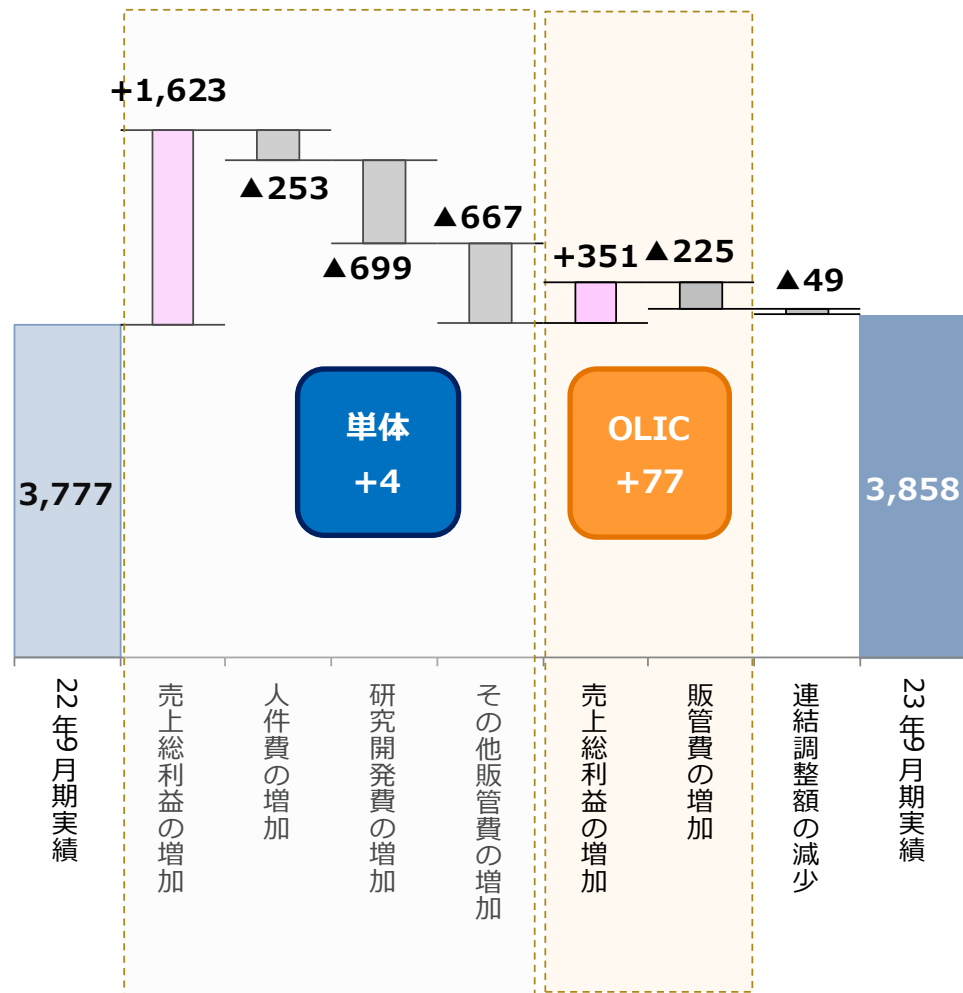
+1,623

▲253

▲699

▲667

+351

▲225

▲49

3,777

単体
+4

OLIC
+77

3,858

22年9月期実績

売上総利益の増加

人件費の増加

研究開発費の増加

その他販管費の増加

売上総利益の増加

販管費の増加

連結調整額の減少

23年9月期実績